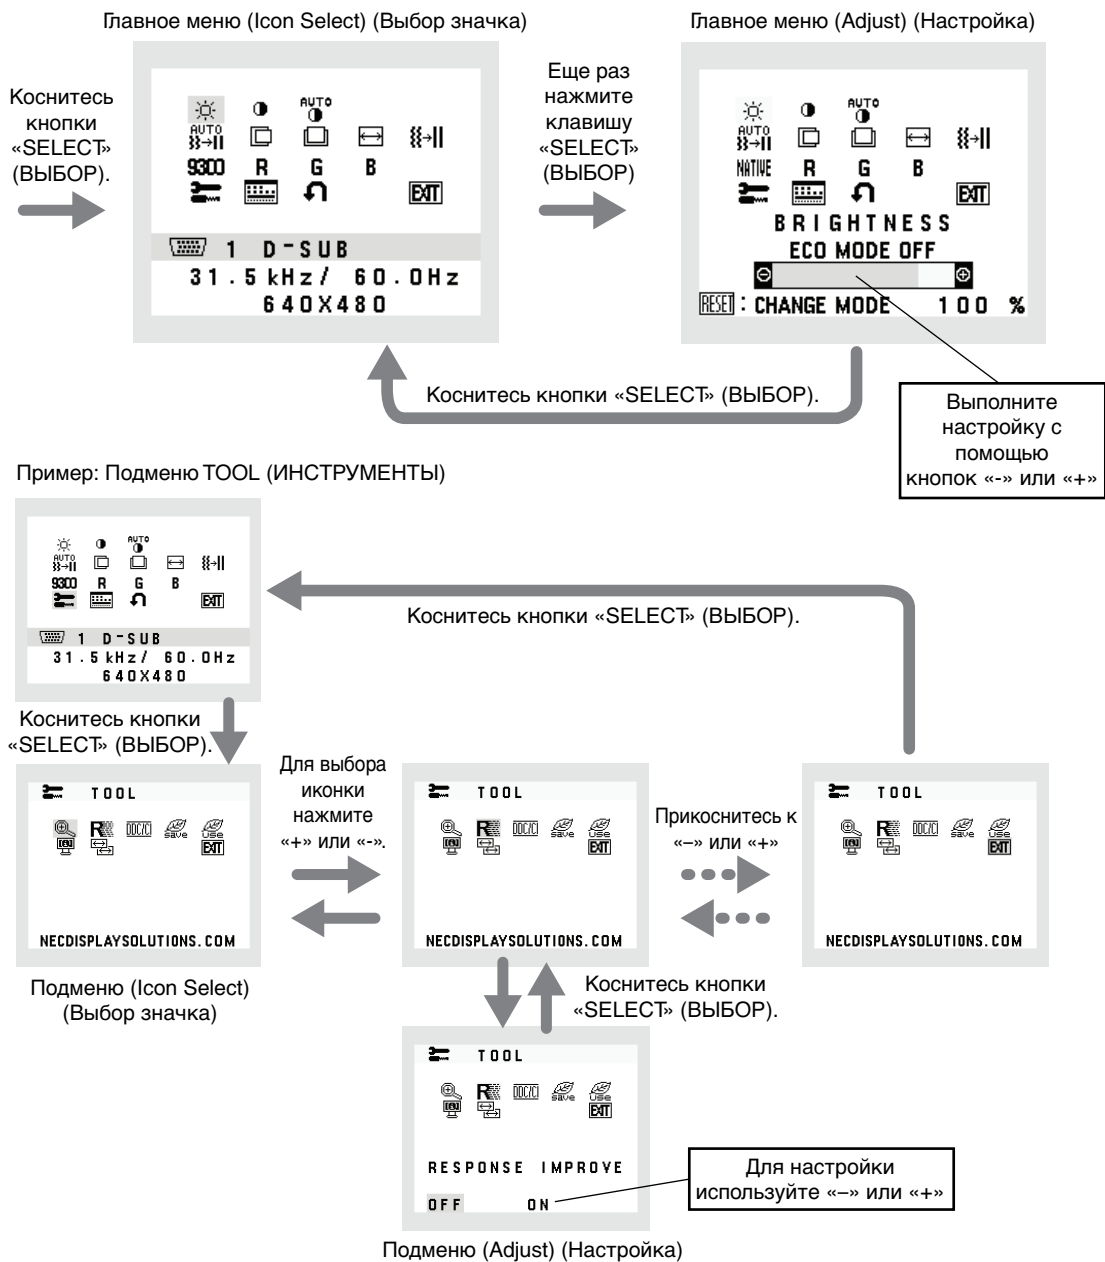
Главное меню (Icon Select) (Выбор значка)

Главное меню (Adjust) (Настройка)

Коснитесь кнопки «SELECT» (ВЫБОР).

AUTO
AUTO
9300 R G B
EXIT
1 D-SUB
31.5kHz/ 60.0Hz
640X480

Еще раз нажмите клавишу «SELECT» (ВЫБОР)

AUTO
AUTO
NATIVE R G B
EXIT
BRIGHTNESS
ECO MODE OFF
RESET : CHANGE MODE 100 %

Коснитесь кнопки «SELECT» (ВЫБОР).

Выполните настройку с помощью кнопок «-» или «+»

Пример: Подменю TOOL (ИНСТРУМЕНТЫ)

AUTO
AUTO
9300 R G B
EXIT
1 D-SUB
31.5kHz/ 60.0Hz
640X480

Коснитесь кнопки «SELECT» (ВЫБОР).

Коснитесь кнопки «SELECT» (ВЫБОР).

TOOL
DDC/CI save Use
EXIT
NECDISPLAYSOLUTIONS.COM

Для выбора иконки нажмите «+» или «-».

TOOL
DDC/CI save Use
EXIT
NECDISPLAYSOLUTIONS.COM

Прикоснитесь к «–» или «+»

TOOL
DDC/CI save Use
EXIT
NECDISPLAYSOLUTIONS.COM

Подменю (Icon Select) (Выбор значка)

Коснитесь кнопки «SELECT» (ВЫБОР).

TOOL
DDC/CI save Use
EXIT
RESPONSE IMPROVE
OFF ON

Для настройки используйте «–» или «+»

Подменю (Adjust) (Настройка)